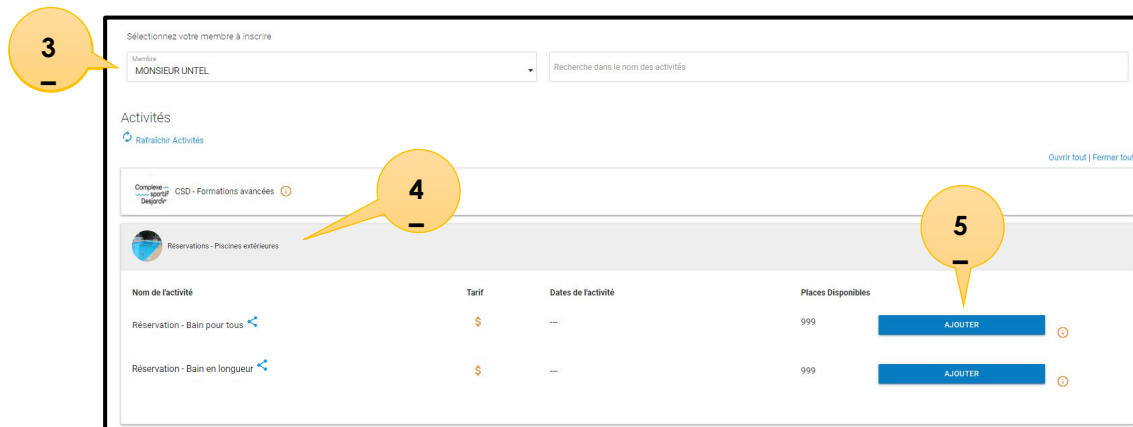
3
–

Sélectionnez votre membre à inscrire

Membre
MONSIEUR UNTEL

Recherche dans le nom des activités

Activités

Rafraîchir Activités

Ouvrir tout | Fermer tou

Complexe sportif Desjardins
CSD - Formations avancées

4
–

5
–

Réservations - Piscines extérieures

| Nom de l'activité | Tarif | Dates de l'activité | Places Disponibles | |
|---|---|---|---|---|
| Réservation - Bain pour tous | $ | --- | 999 | AJOUTER |
| Réservation - Bain en longueur | $ | --- | 999 | AJOUTER |